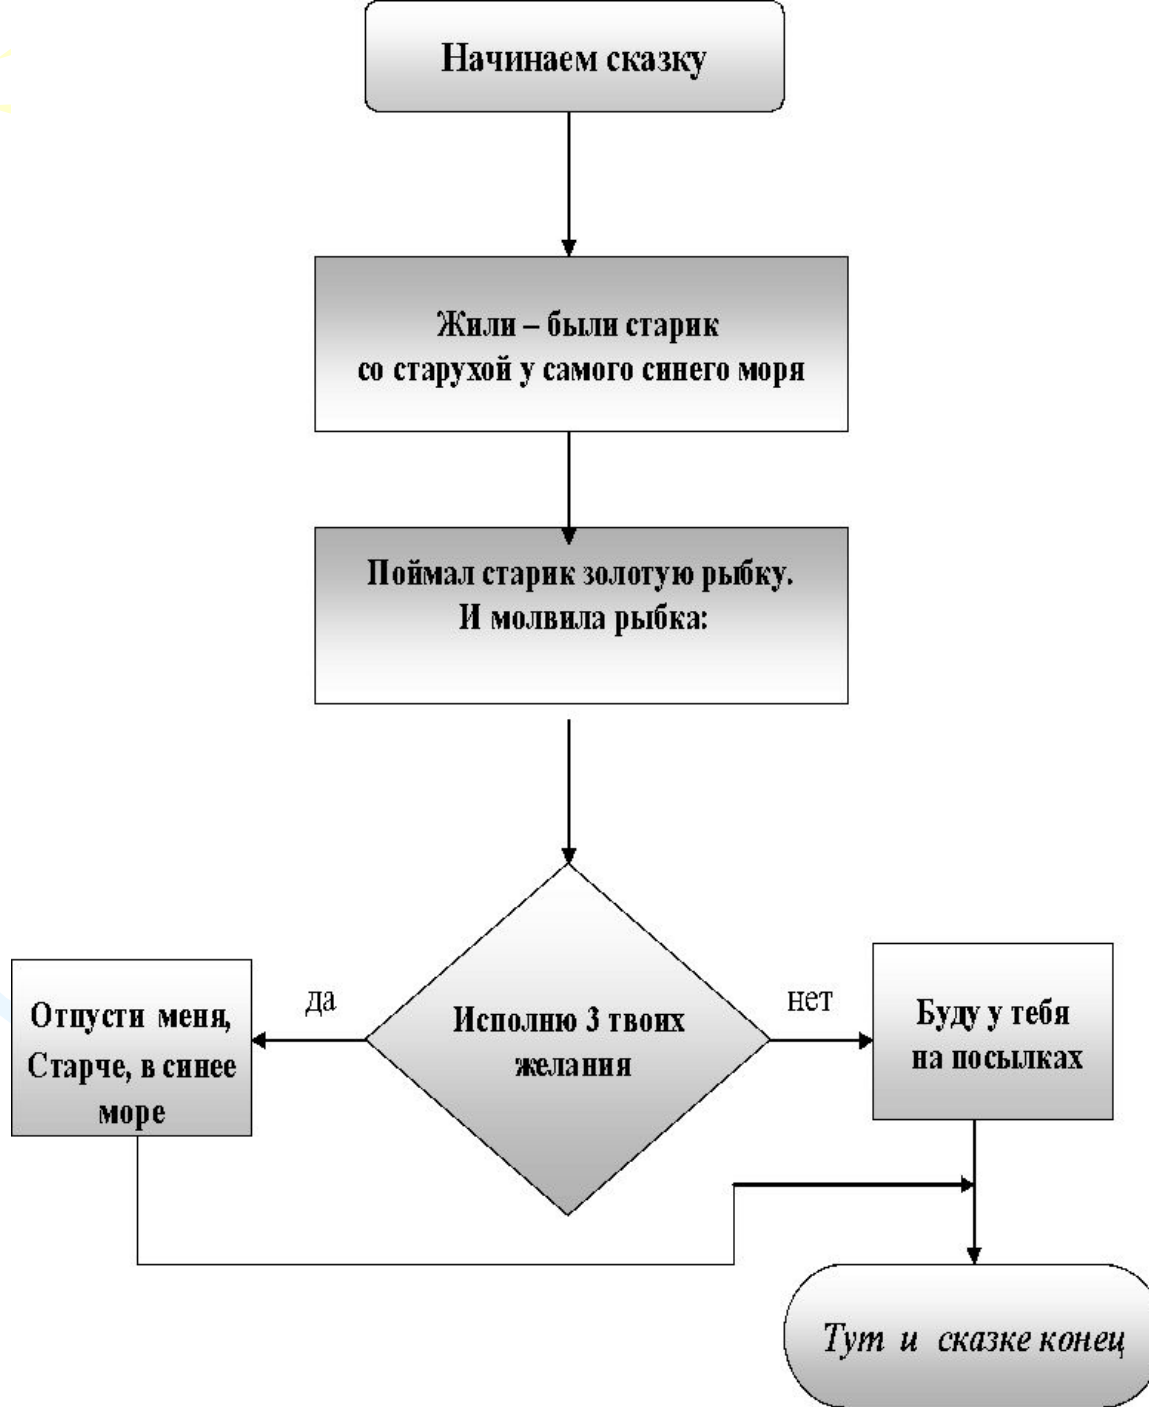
Начинаем сказку

Жили – были старик со старухой у самого синего моря

Поймал старик золотую рыбку. И молвила рыбка:

да

Исполню 3 твоих желания

нет

Отпусти меня, Старче, в синее море

Буду у тебя на посылках

Тут и сказке конец